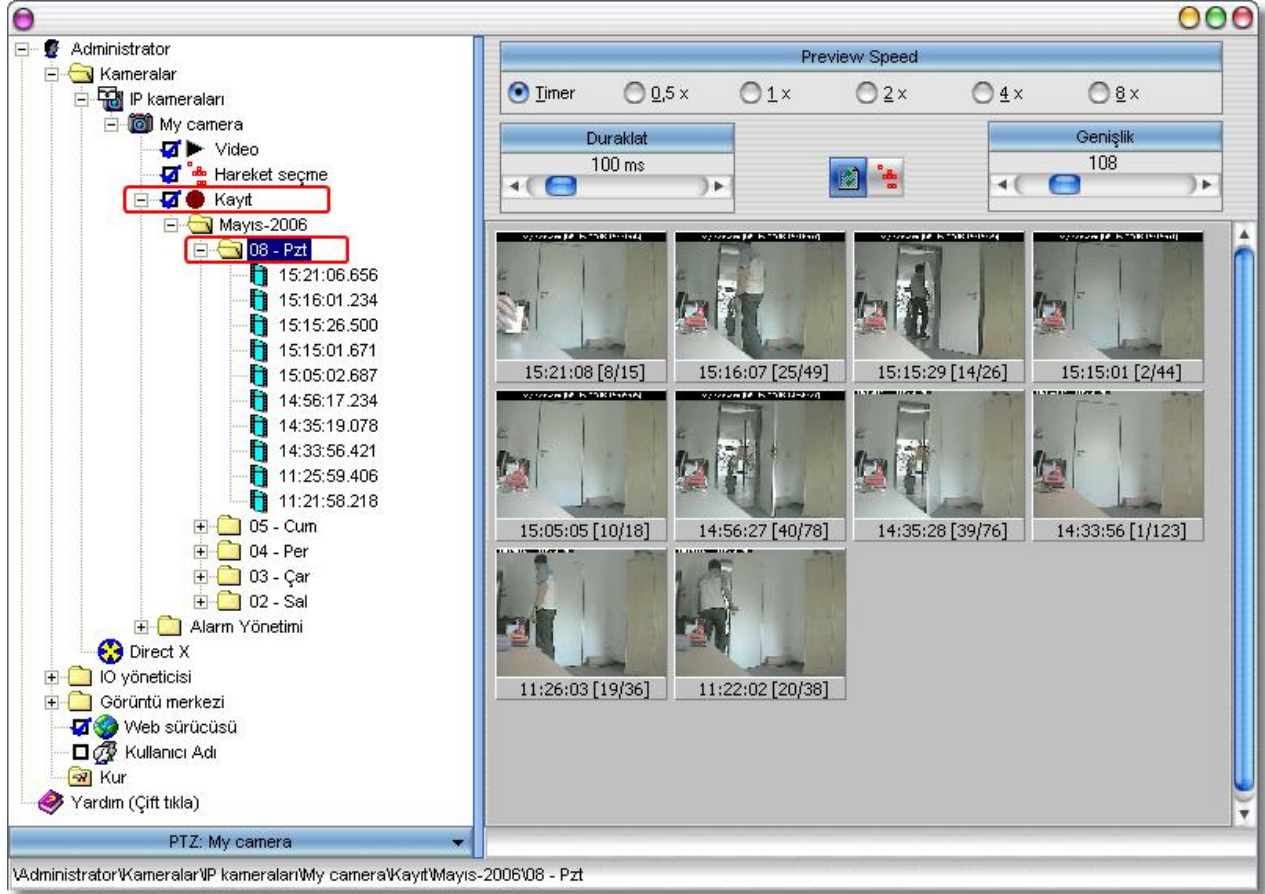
Administrator
Kameralar
IP kameraları
My camera
Video
Hareket seçme
Kayıt
Mayıs-2006
08 - Pzt
15:21:06.656
15:16:01.234
15:15:26.500
15:15:01.671
15:05:02.687
14:56:17.234
14:35:19.078
14:33:56.421
11:25:59.406
11:21:58.218
05 - Cum
04 - Per
03 - Çar
02 - Sal
Alarm Yönetimi
Direct X
IO yöneticisi
Görüntü merkezi
Web sürücüsü
Kullanıcı Adı
Kur
Yardım (Çift tıkla)

PTZ: My camera

Preview Speed
Timer
0,5 x
1 x
2 x
4 x
8 x

Duraklat
100 ms

Genişlik
108

15:21:08 [8/15]
15:16:07 [25/49]
15:15:29 [14/26]
15:15:01 [2/44]
15:05:05 [10/18]
14:56:27 [40/78]
14:35:28 [39/76]
14:33:56 [1/123]
11:26:03 [19/36]
11:22:02 [20/38]

\Administrator\Kameralar\IP kameraları\My camera\Kayıt\Mayıs-2006\08 - Pzt